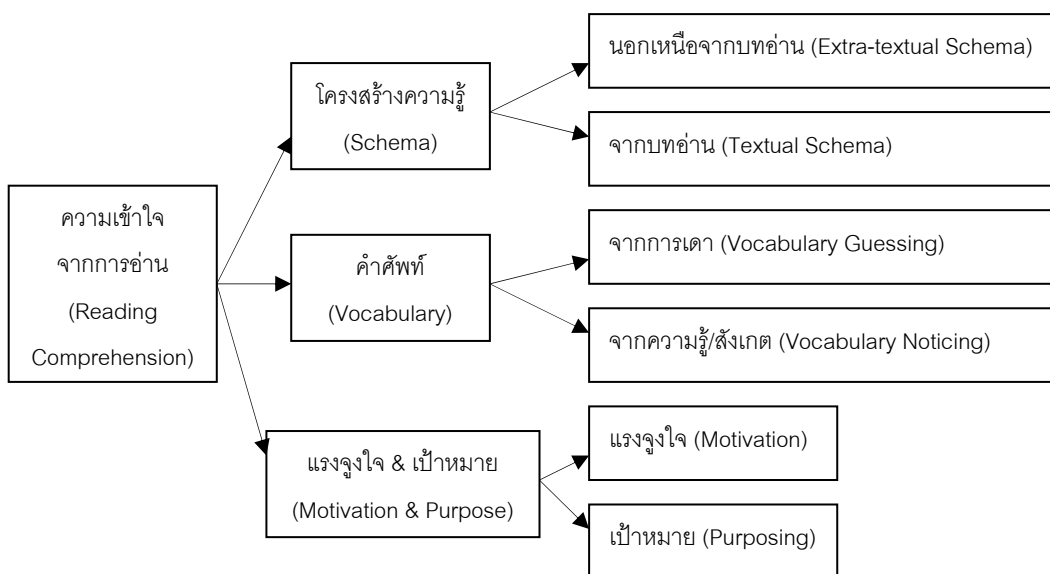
ความเข้าใจจากการอ่าน (Reading Comprehension)

โครงสร้างความรู้ (Schema)

นอกเหนือจากบทอ่าน (Extra-textual Schema)

จากบทอ่าน (Textual Schema)

คำศัพท์ (Vocabulary)

จากการเดา (Vocabulary Guessing)

จากความรู้/สังเกต (Vocabulary Noticing)

แรงจูงใจ & เป้าหมาย (Motivation & Purpose)

แรงจูงใจ (Motivation)

เป้าหมาย (Purposing)